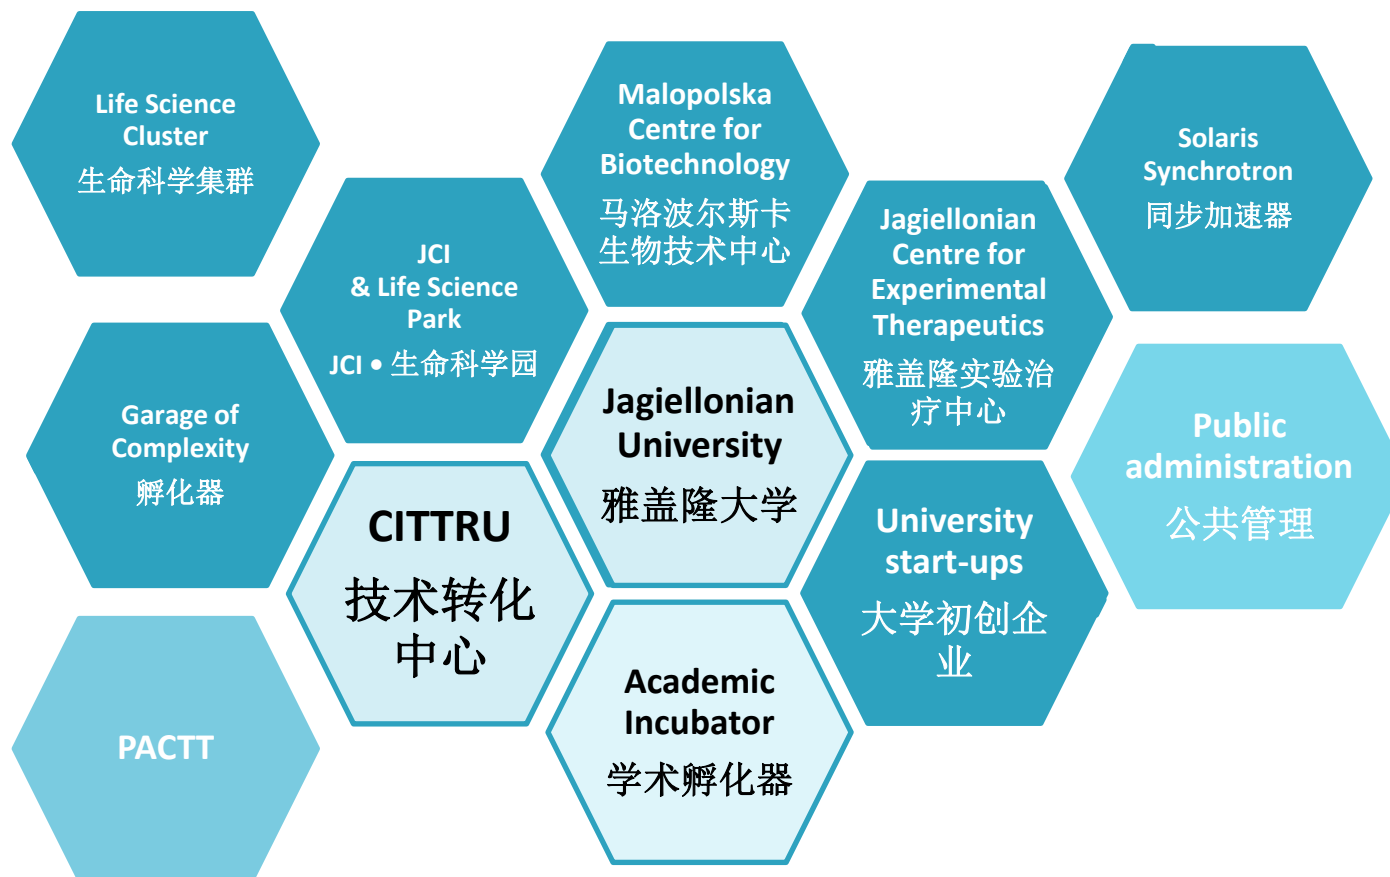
Life Science Cluster
生命科学集群

Garage of Complexity
孵化器

PACTT

JCI & Life Science Park
JCI • 生命科学园

CITTRU
技术转化中心

Malopolska Centre for Biotechnology
马洛波尔斯卡生物技术中心

Jagiellonian University
雅盖隆大学

Academic Incubator
学术孵化器

Jagiellonian Centre for Experimental Therapeutics
雅盖隆实验治疗中心

University start-ups
大学初创企业

Solaris Synchrotron
同步加速器

Public administration
公共管理